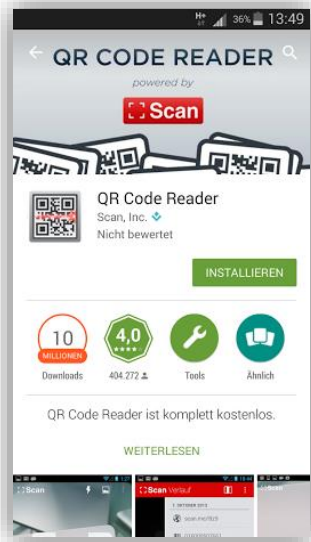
H+ 36% 13:49

QR CODE READER
powered by
Scan

QR Code Reader
Scan, Inc.
Nicht bewertet

INSTALLIEREN

10
MILLIONEN
Downloads

4,0
404.272

Tools

Ähnlich

QR Code Reader ist komplett kostenlos.

WEITERLESEN

Scan

Scan Verlauf